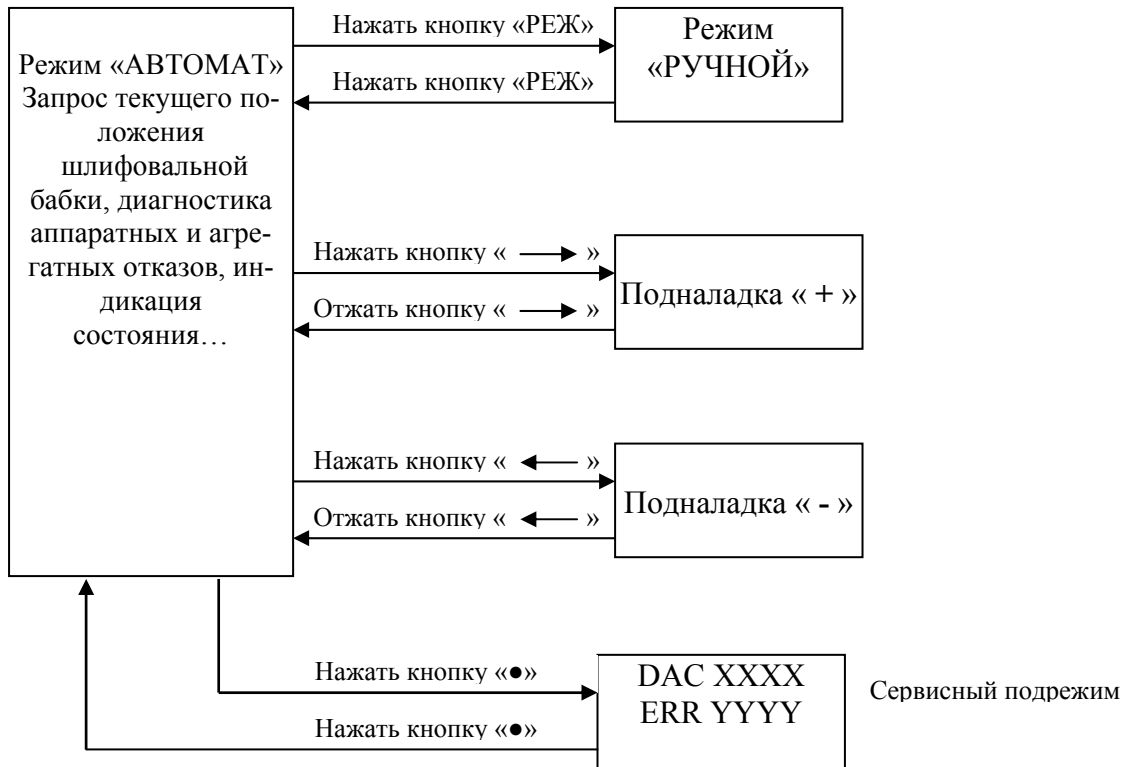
Режим «АВТОМАТ» Запрос текущего положения шлифовальной бабки, диагностика аппаратных и агрегатных отказов, индикация состояния…

Нажать кнопку «РЕЖ»

Нажать кнопку «РЕЖ»

Режим «РУЧНОЙ»

Нажать кнопку « $\longrightarrow$ »

Отжать кнопку « $\longrightarrow$ »

Подналадка « + »

Нажать кнопку « $\longleftarrow$ »

Отжать кнопку « $\longleftarrow$ »

Подналадка « - »

Нажать кнопку «●»

Нажать кнопку «●»

DAC XXXX
ERR YYYY

Сервисный подрежим